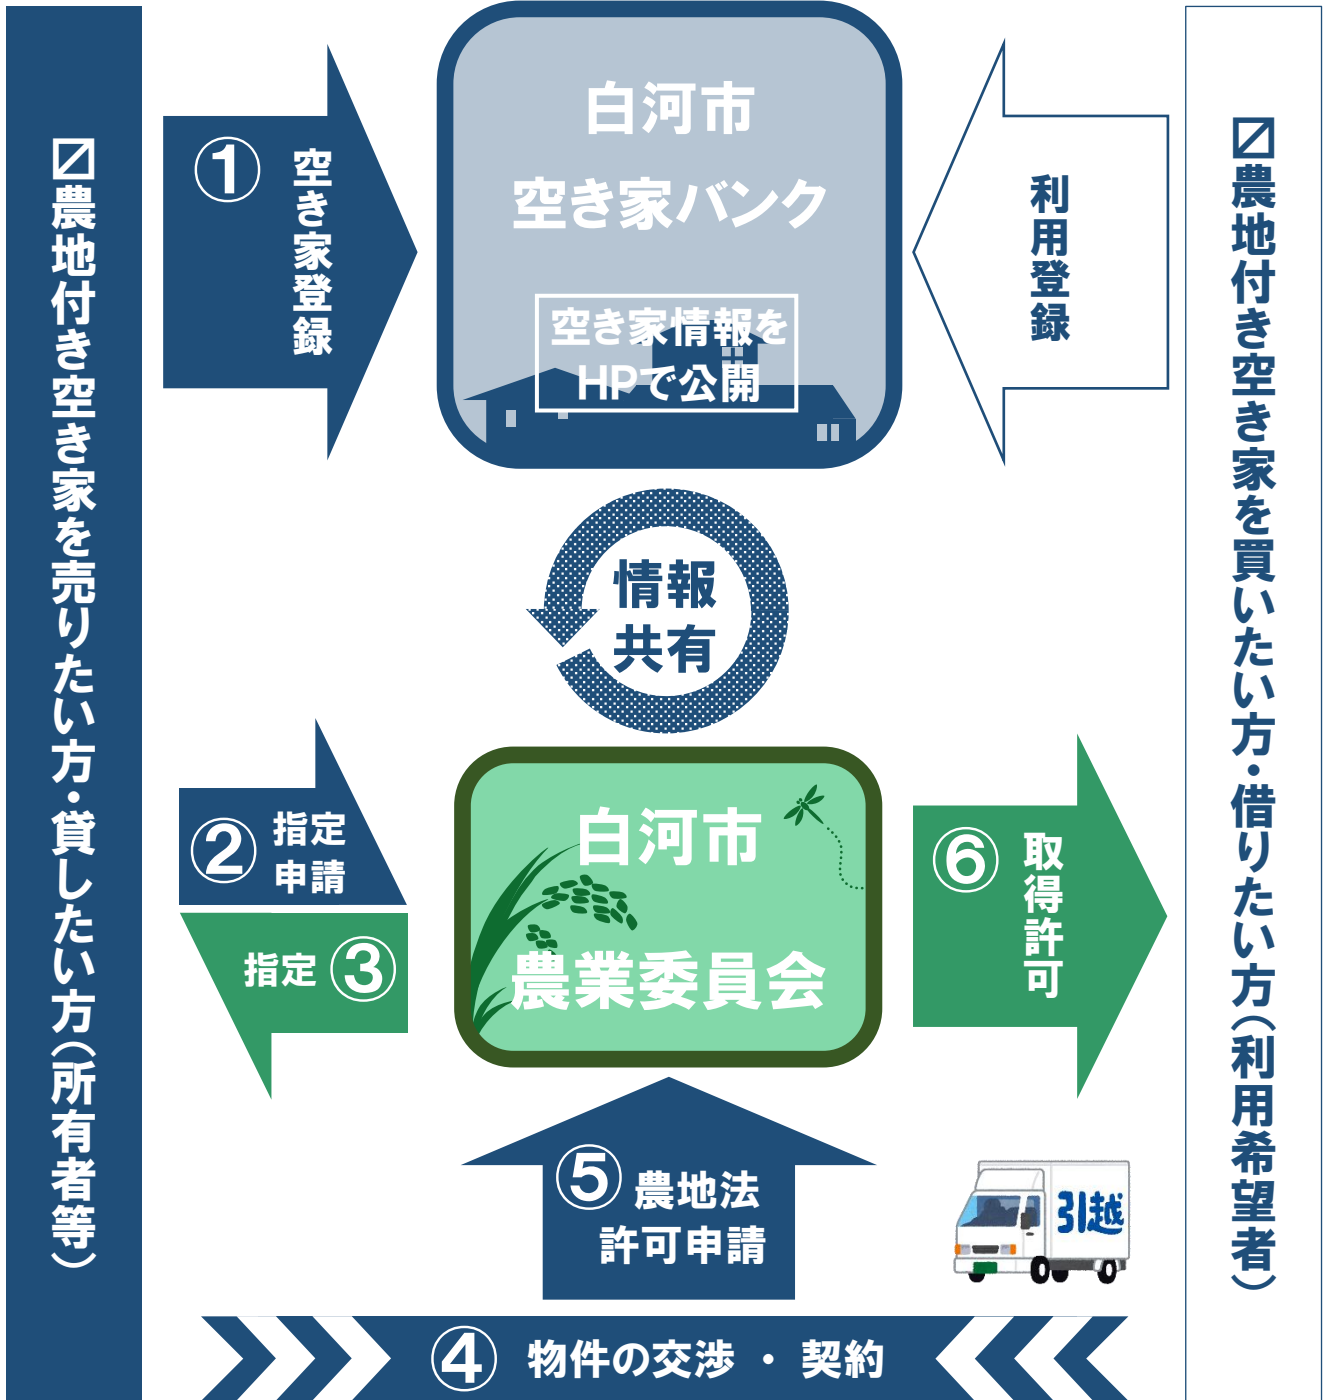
☑農地付き空き家を売りたい方・貸したい方（所有者等）

① 空き家登録

白河市
空き家バンク

空き家情報を
HPで公開

利用登録

☑農地付き空き家を買いたい方・借りたい方（利用希望者）

情報
共有

② 指定
申請

指定 ③

白河市
農業委員会

⑥ 取得
許可

⑤ 農地法
許可申請

引越

④ 物件の交渉 ・ 契約